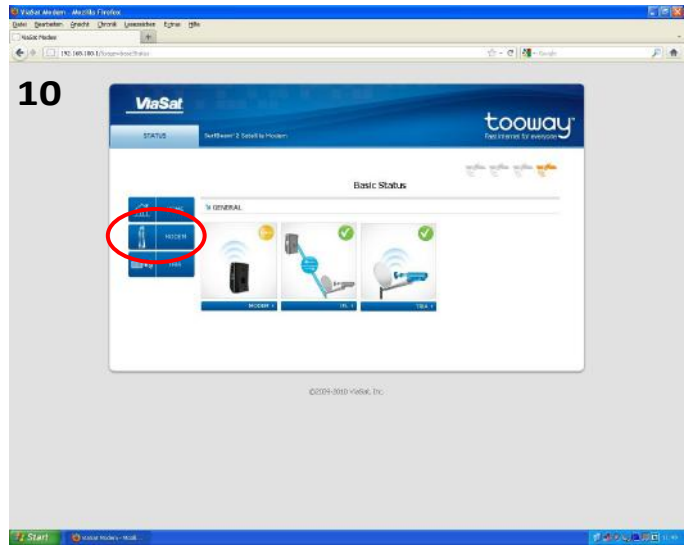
ViaSat Modem - Mozilla Firefox

Datei Bearbeiten Ansicht Chronik Lesezeichen Extras Hilfe

ViaSat Modem

192.168.100.1/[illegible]

Google

10

ViaSat

tooway

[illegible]

STATUS

SurfBeam 2 Satellite Modem

Basic Status

GENERAL

MODEM

MODEM

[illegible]

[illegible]

©2009-2010 ViaSat, Inc.

Start

ViaSat Modem - Mozill...